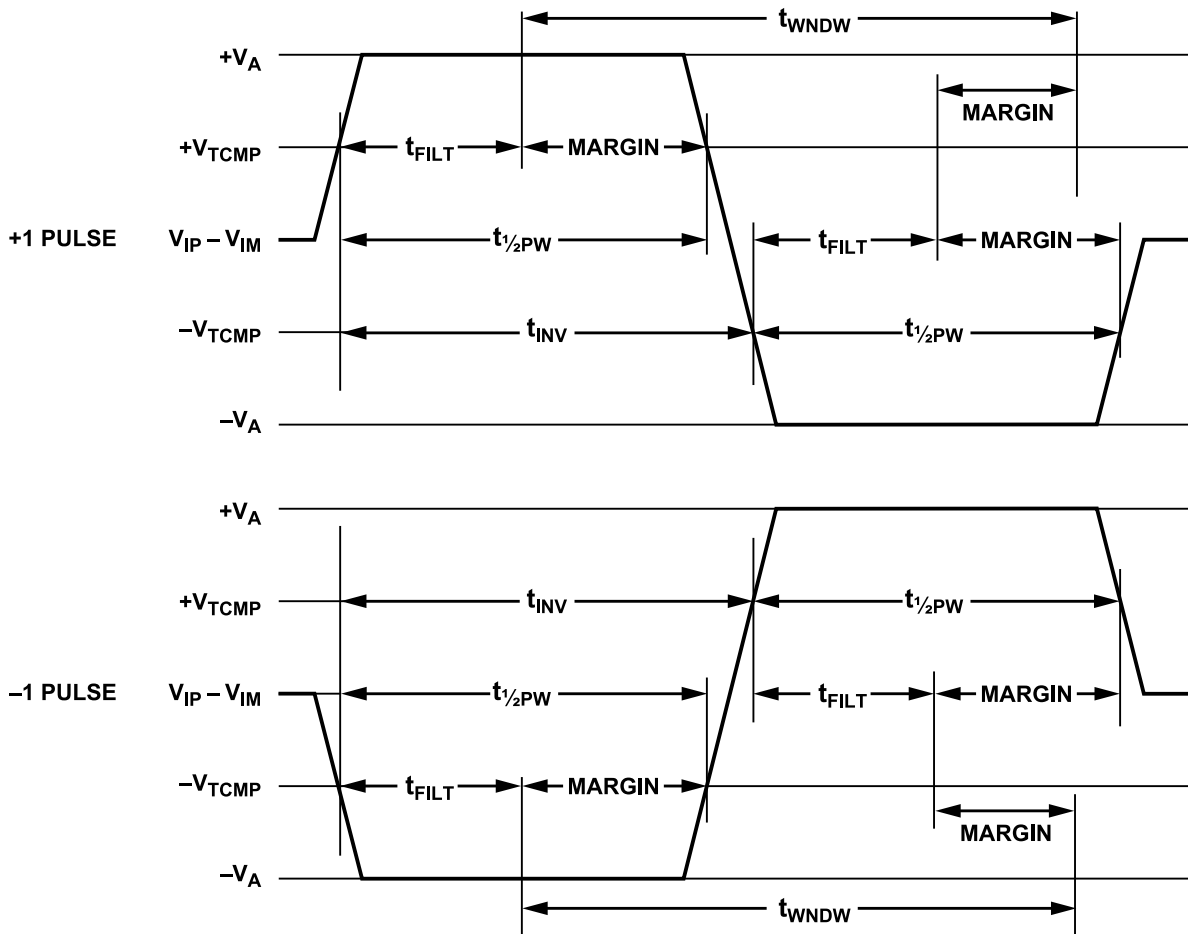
$t_{WNDW}$

$+V_A$

MARGIN

$+V_{TCMP}$ $t_{FILT}$ MARGIN

+1 PULSE $V_{IP} - V_{IM}$ $t_{½PW}$ $t_{FILT}$ MARGIN

$-V_{TCMP}$ $t_{INV}$ $t_{½PW}$

$-V_A$

$+V_A$

$+V_{TCMP}$ $t_{INV}$ $t_{½PW}$

–1 PULSE $V_{IP} - V_{IM}$ $t_{½PW}$ $t_{FILT}$ MARGIN

$-V_{TCMP}$ $t_{FILT}$ MARGIN

MARGIN

$-V_A$

$t_{WNDW}$